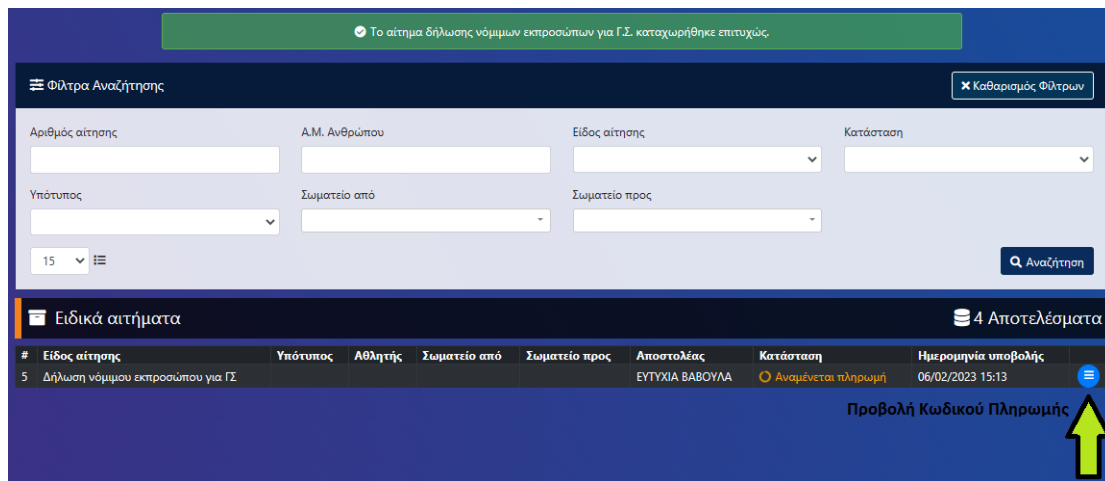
Το αίτημα δήλωσης νόμιμων εκπροσώπων για Γ.Σ. καταχωρήθηκε επιτυχώς.

Φίλτρα Αναζήτησης

Καθαρισμός Φίλτρων

Αριθμός αίτησης

Α.Μ. Ανθρώπου

Είδος αίτησης

Κατάσταση

Υπότυπος

Σωματείο από

Σωματείο προς

15

Αναζήτηση

Ειδικά αιτήματα

4 Αποτελέσματα

| # | Είδος αίτησης | Υπότυπος | Αθλητής | Σωματείο από | Σωματείο προς | Αποστολέας | Κατάσταση | Ημερομηνία υποβολής |
|---|---|---|---|---|---|---|---|---|
| 5 | Δήλωση νόμιμου εκπροσώπου για ΓΣ | | | | | ΕΥΤΥΧΙΑ ΒΑΒΟΥΛΑ | Αναμένεται πληρωμή | 06/02/2023 15:13 |

Προβολή Κωδικού Πληρωμής